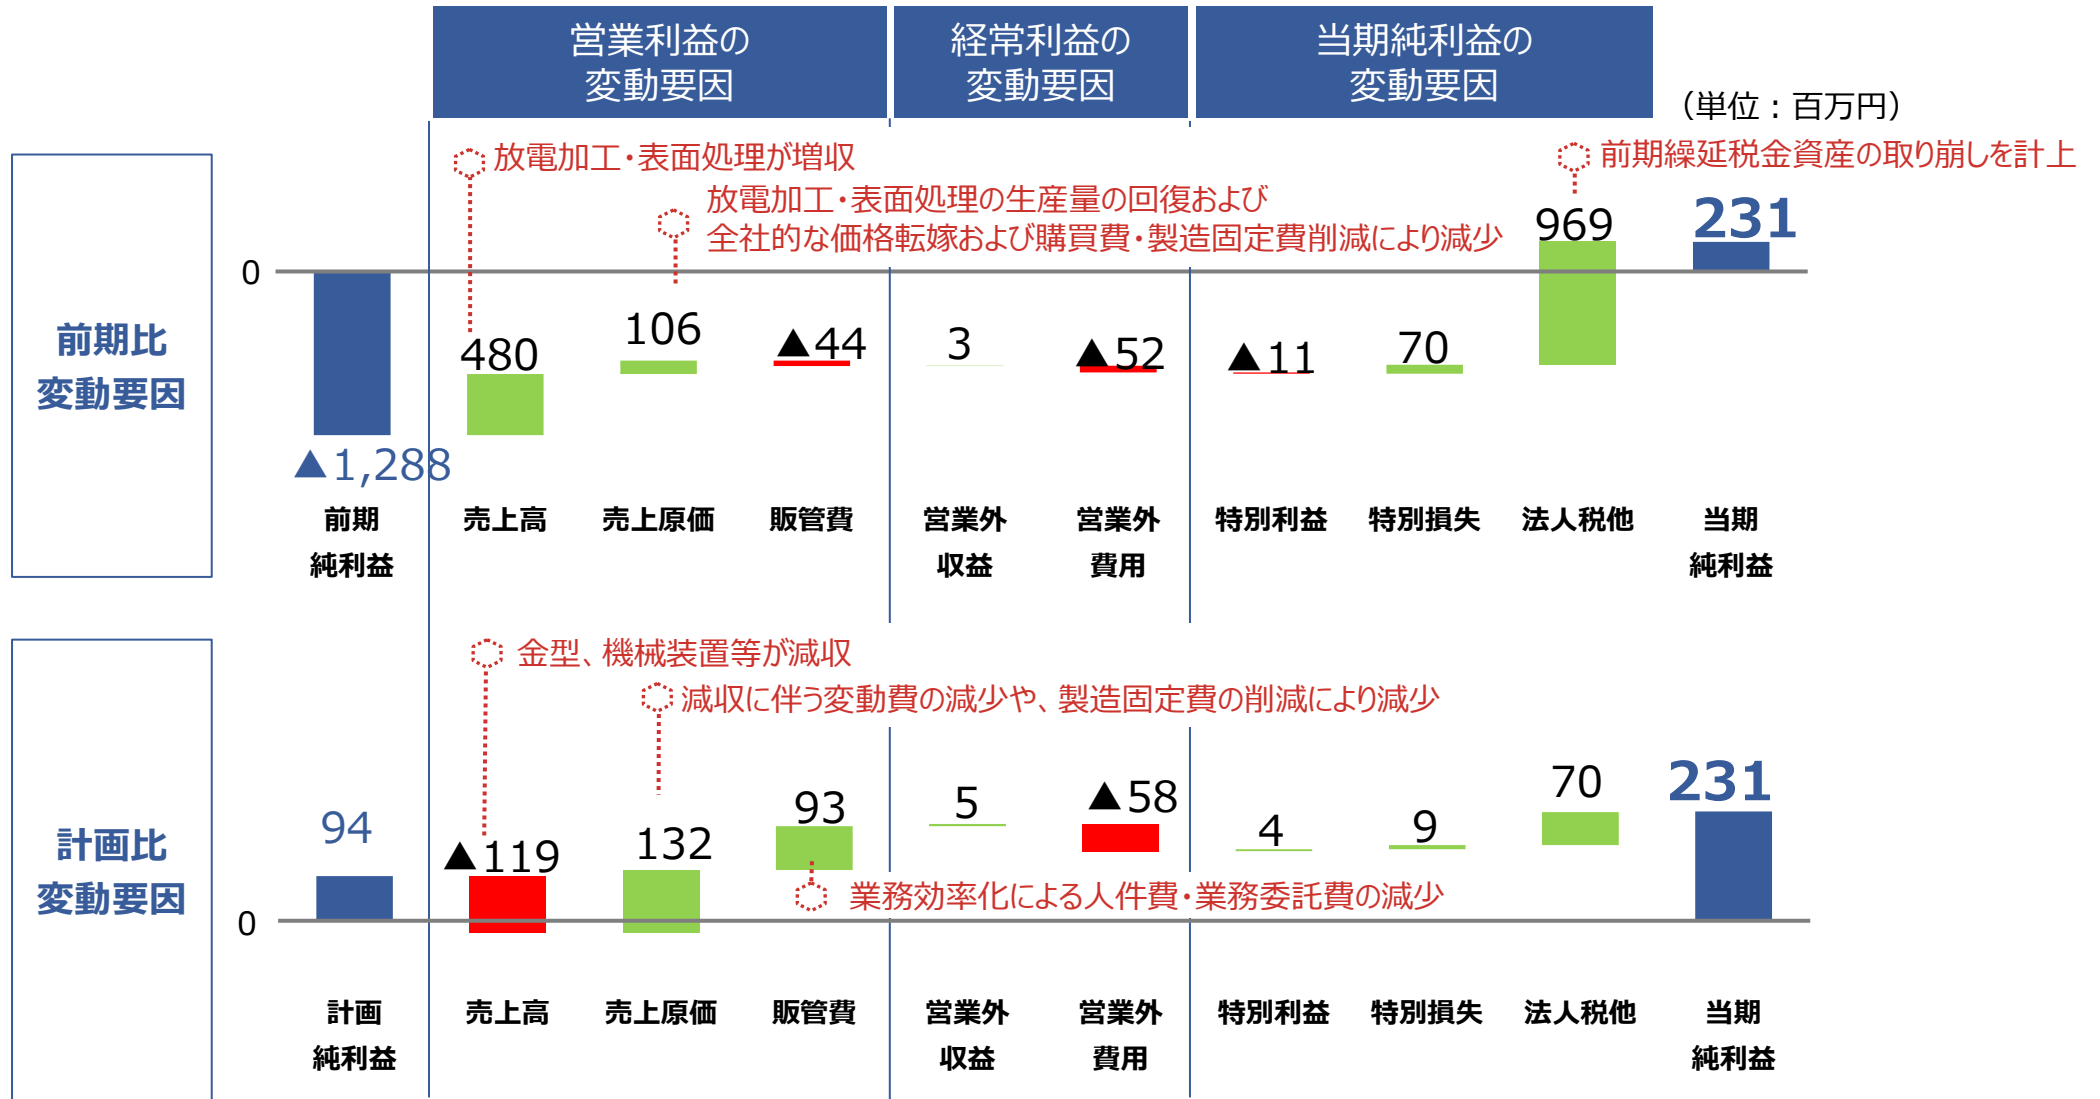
営業利益の変動要因

経常利益の変動要因

当期純利益の変動要因

（単位：百万円）

前期比変動要因

放電加工・表面処理が増収

放電加工・表面処理の生産量の回復および全社的な価格転嫁および購買費・製造固定費削減により減少

前期繰延税金資産の取り崩しを計上

0

▲1,288

480

106

▲44

3

▲52

▲11

70

969

231

前期純利益

売上高

売上原価

販管費

営業外収益

営業外費用

特別利益

特別損失

法人税他

当期純利益

計画比変動要因

金型、機械装置等が減収

減収に伴う変動費の減少や、製造固定費の削減により減少

業務効率化による人件費・業務委託費の減少

94

▲119

132

93

5

▲58

4

9

70

231

0

計画純利益

売上高

売上原価

販管費

営業外収益

営業外費用

特別利益

特別損失

法人税他

当期純利益